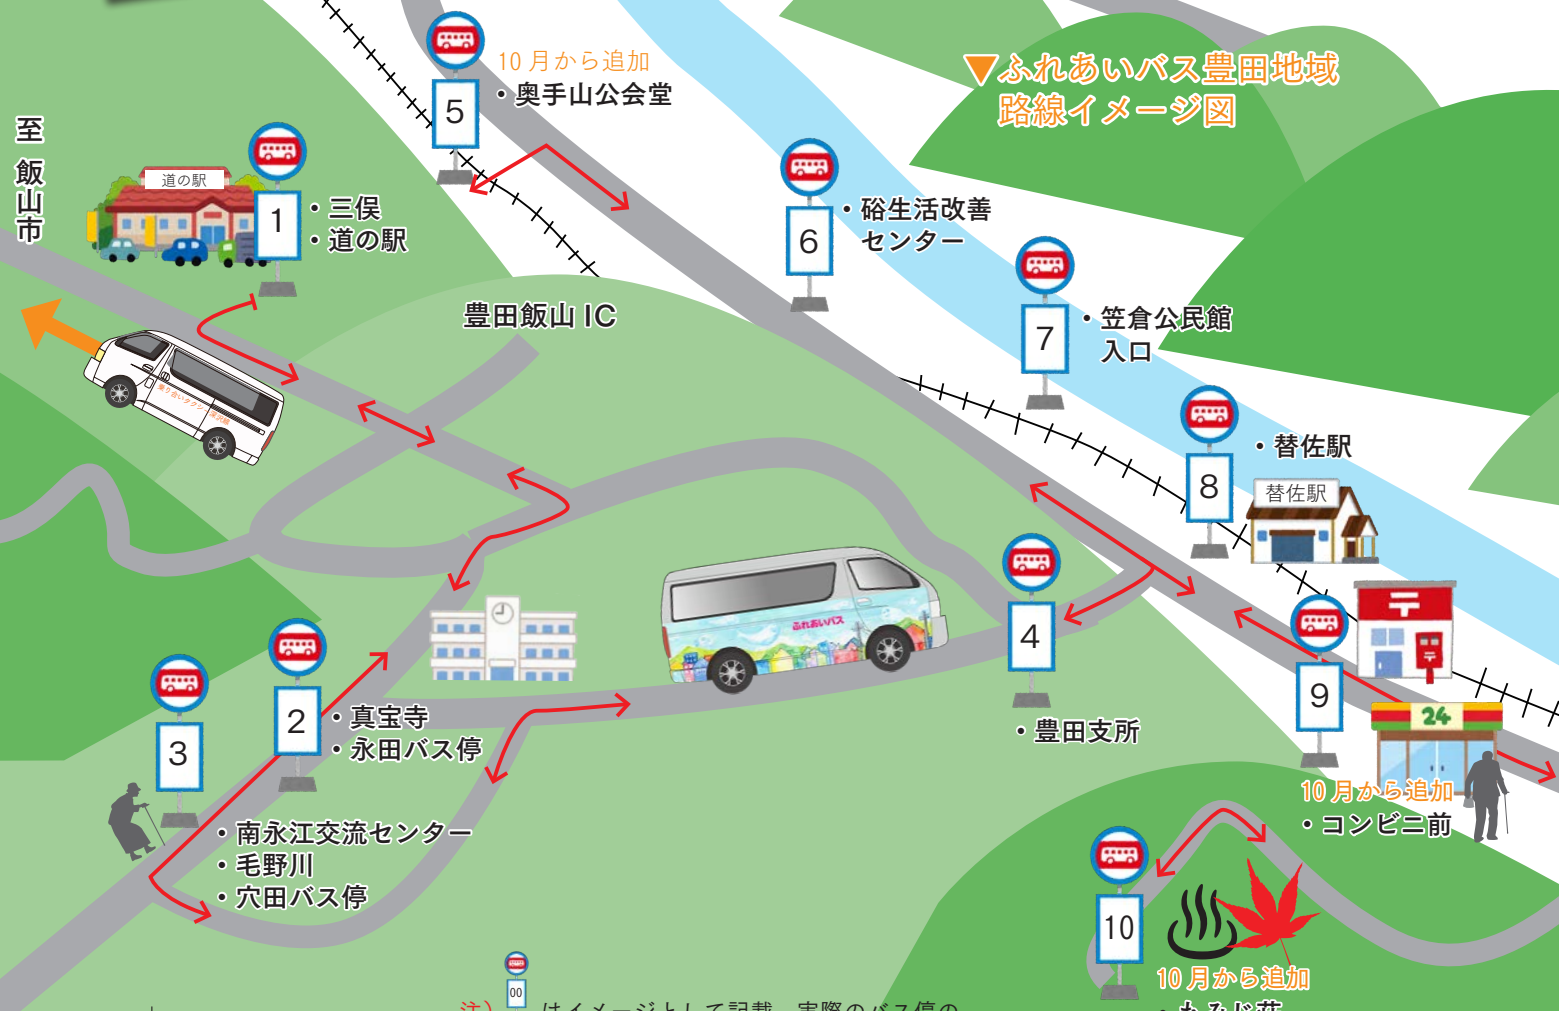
▼ふれあいバス豊田地域
路線イメージ図

至
飯山市

道の駅

1
・三俣
・道の駅

5
10月から追加
・奥手山公会堂

6
・裕生活改善
センター

7
・笠倉公民館
入口

8
・替佐駅

替佐駅

豊田飯山 IC

2
・真宝寺
・永田バス停

3
・南永江交流センター
・毛野川
・穴田バス停

4
・豊田支所

9
10月から追加
・コンビニ前

24

10
10月から追加

ふれあいバス

00

注）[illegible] はイメージとして記載。実際のバス停の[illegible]